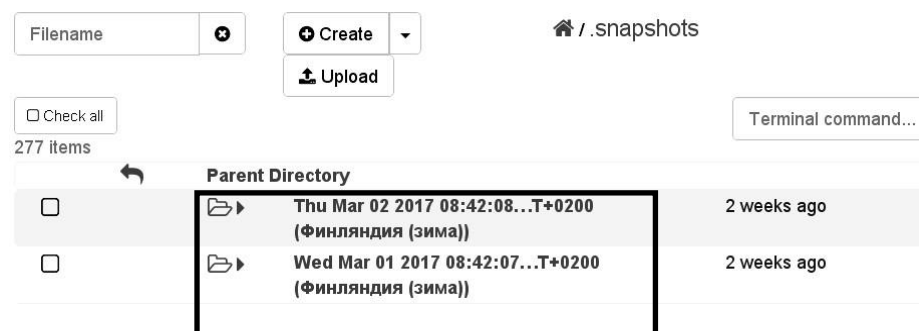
Filename

Create

Upload

/ .snapshots

Check all

277 items

Terminal command...

Parent Directory

Thu Mar 02 2017 08:42:08…T+0200 (Финляндия (зима))

2 weeks ago

Wed Mar 01 2017 08:42:07…T+0200 (Финляндия (зима))

2 weeks ago